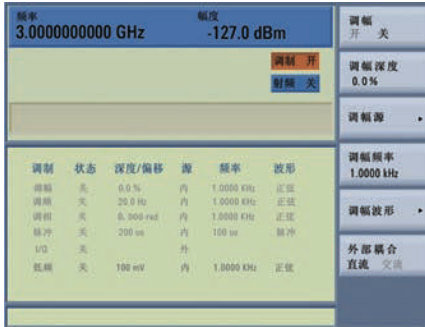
频率
3.0000000000 GHz

幅度
-127.0 dBm

调制 开
射频 关

| 调制 | 状态 | 深度/偏移 | 源 | 频率 | 波形 |
|---|---|---|---|---|---|
| 调幅 | 关 | 0.0 % | 内 | 1.0000 KHz | 正弦 |
| 调频 | 关 | 20.0 Hz | 内 | 1.0000 KHz | 正弦 |
| 调相 | 关 | 0.000 rad | 内 | 1.0000 KHz | 正弦 |
| 脉冲 | 关 | 200 us | 内 | 100 us | 脉冲 |
| I/Q | 关 | | 外 | | |
| 低频 | 关 | 100 mV | 内 | 1.0000 KHz | 正弦 |

调幅
开 关

调幅深度
0.0 %

调幅源 ▸

调幅频率
1.0000 kHz

调幅波形 ▸

外部耦合
直流 交流